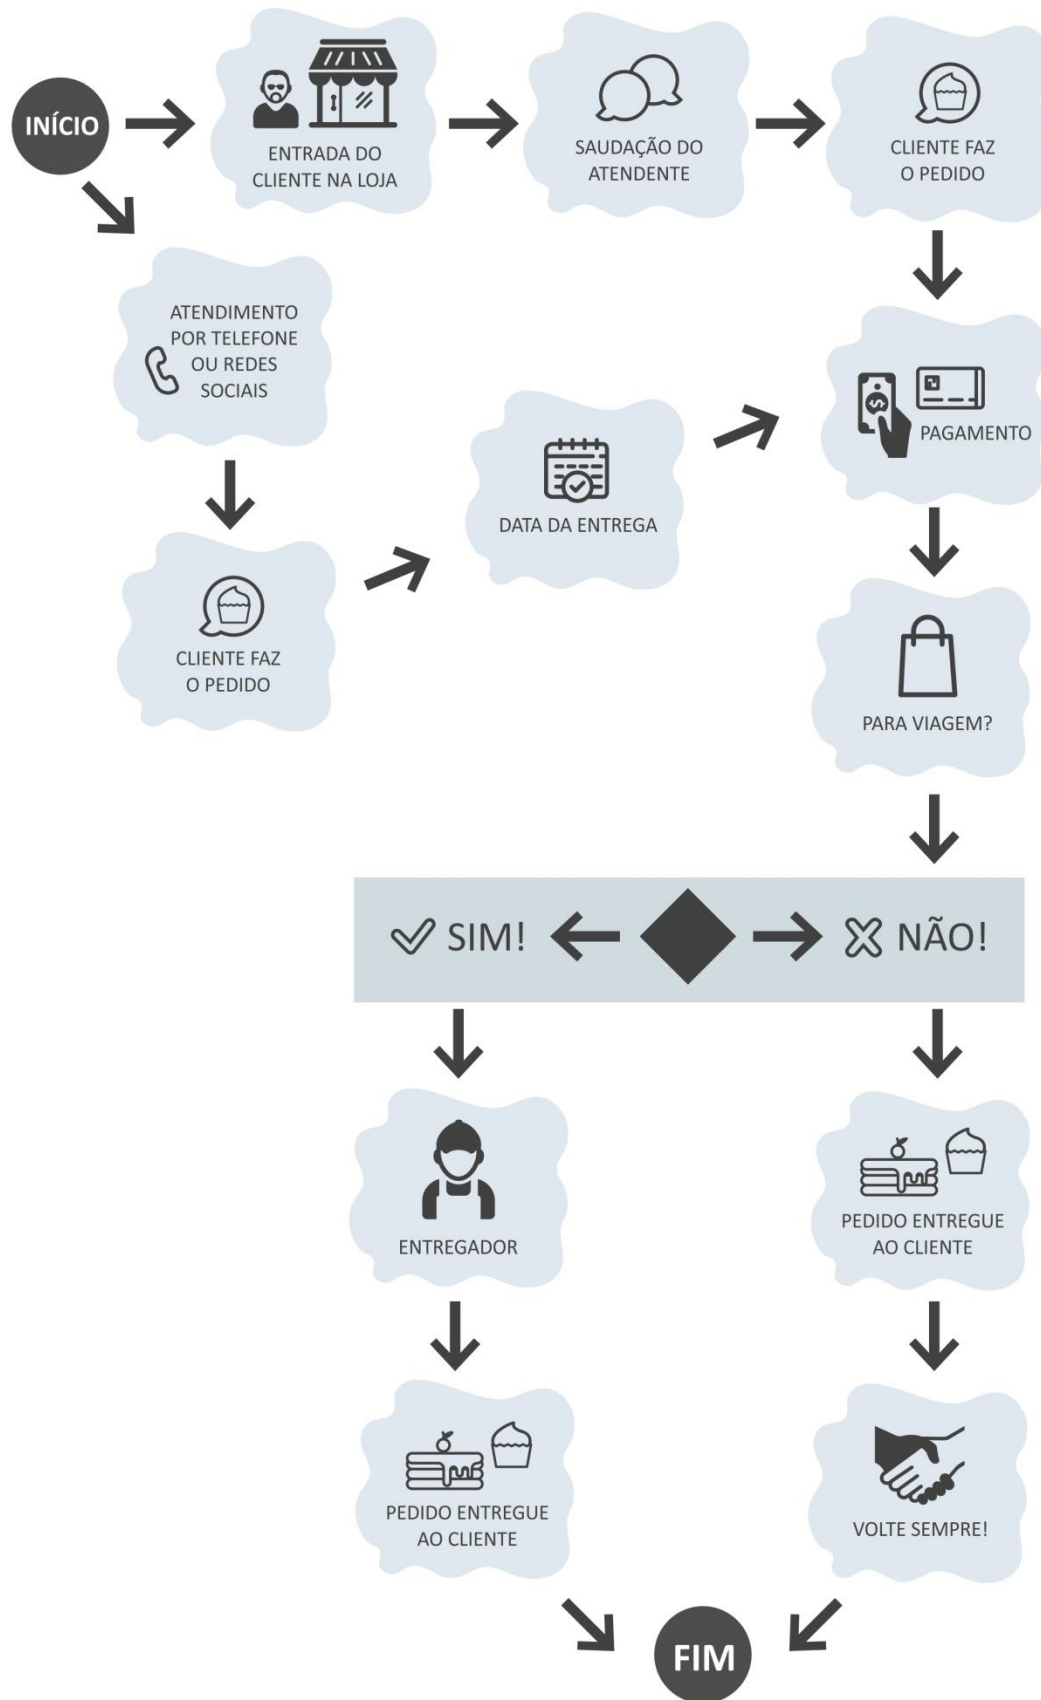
INÍCIO

ENTRADA DO CLIENTE NA LOJA

SAUDAÇÃO DO ATENDENTE

CLIENTE FAZ O PEDIDO

ATENDIMENTO POR TELEFONE OU REDES SOCIAIS

PAGAMENTO

DATA DA ENTREGA

CLIENTE FAZ O PEDIDO

PARA VIAGEM?

SIM!

NÃO!

ENTREGADOR

PEDIDO ENTREGUE AO CLIENTE

PEDIDO ENTREGUE AO CLIENTE

VOLTE SEMPRE!

FIM